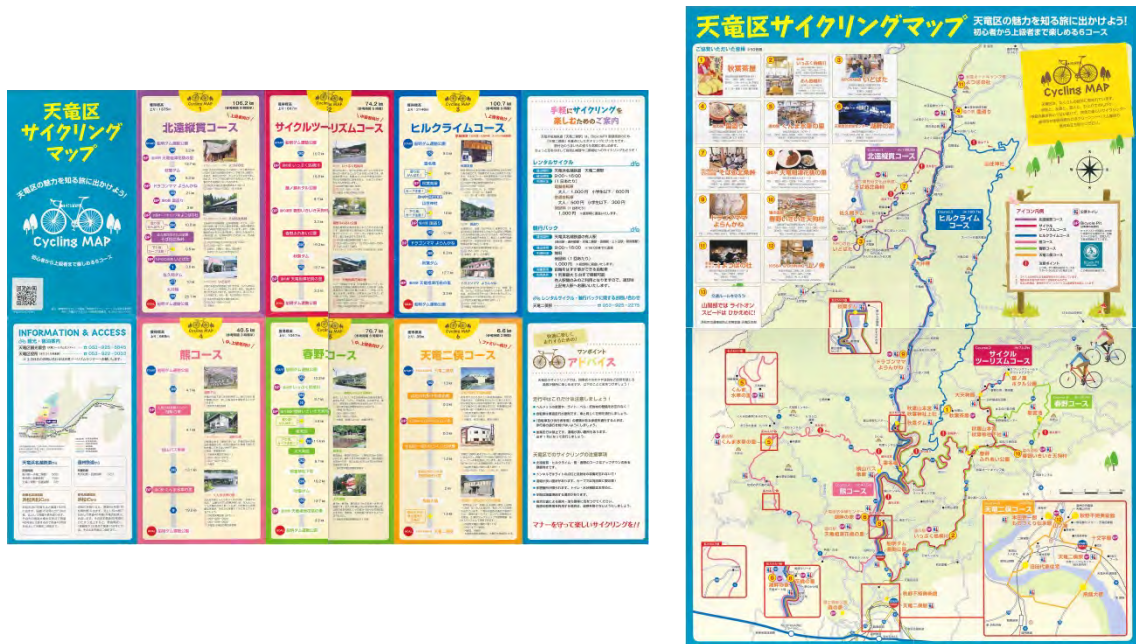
天竜区サイクリングマップ

天竜区の魅力を知る旅に出かけよう!

Cycling MAP

初心者から上級者まで楽しめる6コース

北遠縦貫コース

106.2 km

サイクルツーリズムコース

74.2 km

ヒルクライムコース

100.7 km

手軽にサイクリングを楽しむためのご案内

レンタルサイクル

INFORMATION & ACCESS

熊コース

45.5 km

春野コース

76.7 km

天竜二俣コース

6.4 km

ワンポイントアドバイス

マナーを守って楽しいサイクリングを!!

天竜区サイクリングマップ

天竜区の魅力を知る旅に出かけよう!
初心者から上級者まで楽しめる6コース

Cycling MAP

北遠縦貫コース

ヒルクライムコース

サイクルツーリズムコース

春野コース

熊コース

天竜二俣コース

アイコン凡例